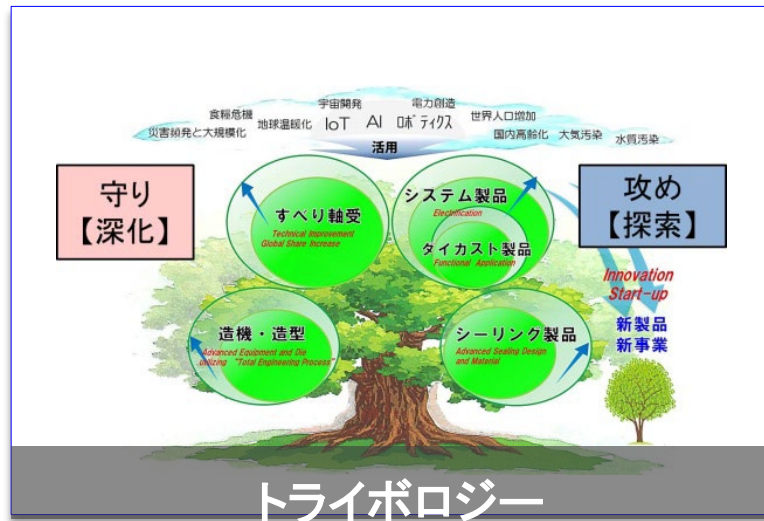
食糧危機
災害頻発と大規模化
地球温暖化
宇宙開発
IoT AI ロボティクス
電力創造
世界人口増加
国内高齢化
大気汚染
水質汚染
活用

守り
【深化】

攻め
【探索】

すべり軸受
Technical Improvement
Global Share Increase

システム製品
Electrification

ダイカスト製品
Functional Application

造機・造型
Advanced Equipment and Die utilizing "Total Engineering Process"

シーリング製品
Advanced Sealing Design and Material

Innovation
Start-up
新製品
新事業

トライボロジー